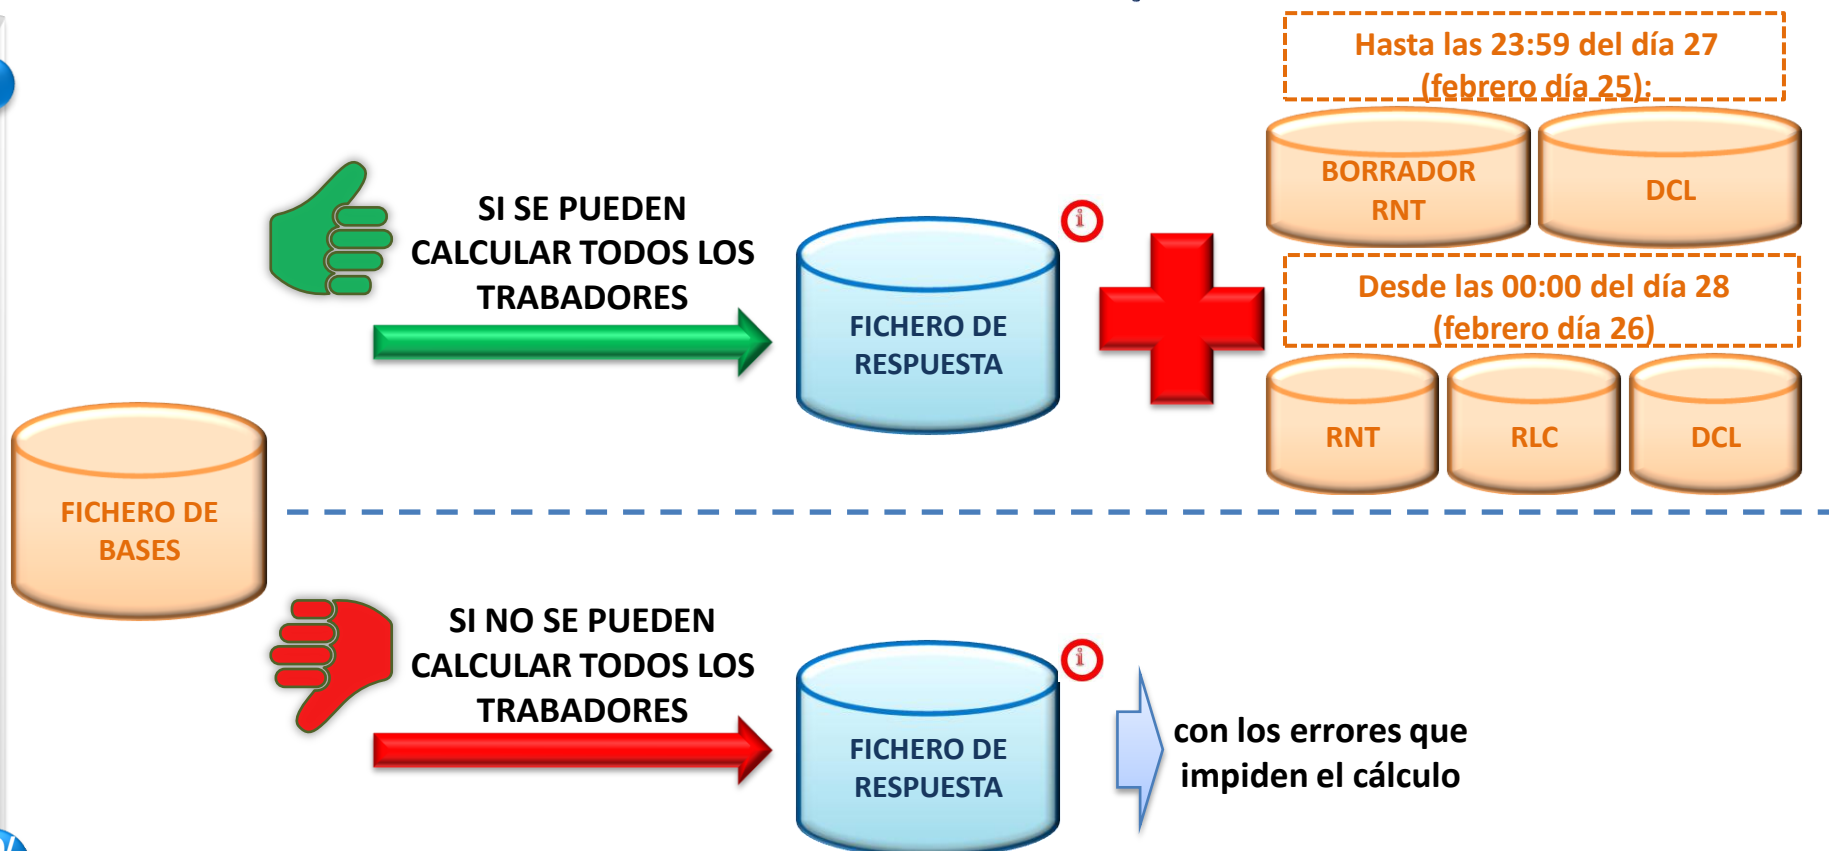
Hasta las 23:59 del día 27 (febrero día 25):

BORRADOR RNT

DCL

SI SE PUEDEN CALCULAR TODOS LOS TRABADORES

FICHERO DE RESPUESTA

Desde las 00:00 del día 28 (febrero día 26)

RNT

RLC

DCL

FICHERO DE BASES

SI NO SE PUEDEN CALCULAR TODOS LOS TRABADORES

FICHERO DE RESPUESTA

con los errores que impiden el cálculo